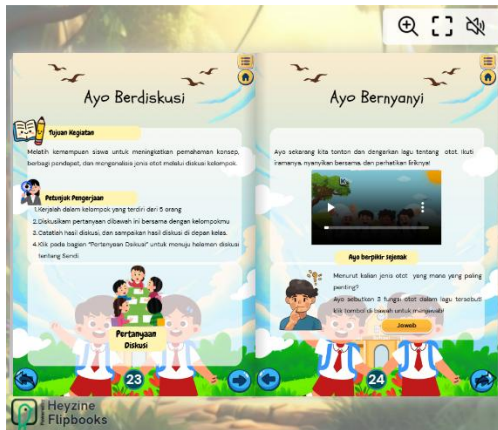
Ayo Berdiskusi

Tujuan Kegiatan

Melatih kemampuan siswa untuk meningkatkan pemahaman konsep, berbagi pendapat, dan mengenalkis jenis otot melalui diskusi kelompok.

Petunjuk Pengerjaan

1.Kerjakan dalam kelompok yang terdiri dari 5 orang
2.Diskusikanlah pertanyaan dibawah ini bersama dengan kelompokmu
3.Catatlah hasil diskusi, dan sampaikan hasil diskusi di depan kelas.
4.Klik pada bagian "Pertanyaan Diskusi" untuk menuju halaman diskusi tentang Sendi

Pertanyaan Diskusi

23

Ayo Bernyanyi

Ayo sekarang kita tonton dan dengarkan lagu tentang otot. Ikuti iramanya, nyanyikan bersama, dan perhatikan liriknya!

Ayo berpikir sejenak

Menurut kalian jenis otot yang mana yang paling penting?
Ayo sebutkan 3 fungsi otot dalam lagu tersebut! klik tombol di bawah untuk menjawab!

Jawab

24

Heyzine Flipbooks